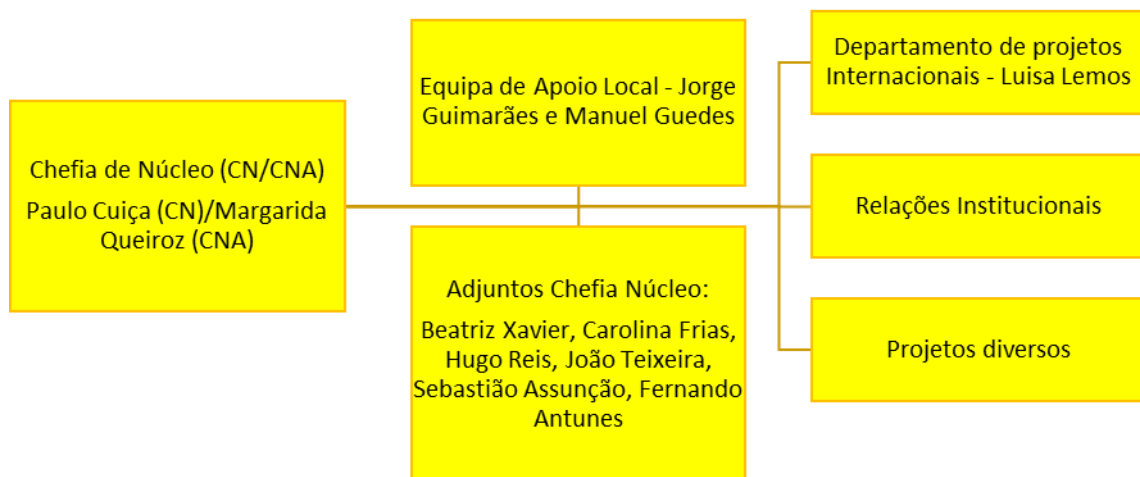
Chefia de Núcleo (CN/CNA)

Paulo Cuiça (CN)/Margarida Queiroz (CNA)

Equipa de Apoio Local - Jorge Guimarães e Manuel Guedes

Adjuntos Chefia Núcleo:

Beatriz Xavier, Carolina Frias, Hugo Reis, João Teixeira, Sebastião Assunção, Fernando Antunes

Departamento de projetos Internacionais - Luisa Lemos

Relações Institucionais

Projetos diversos